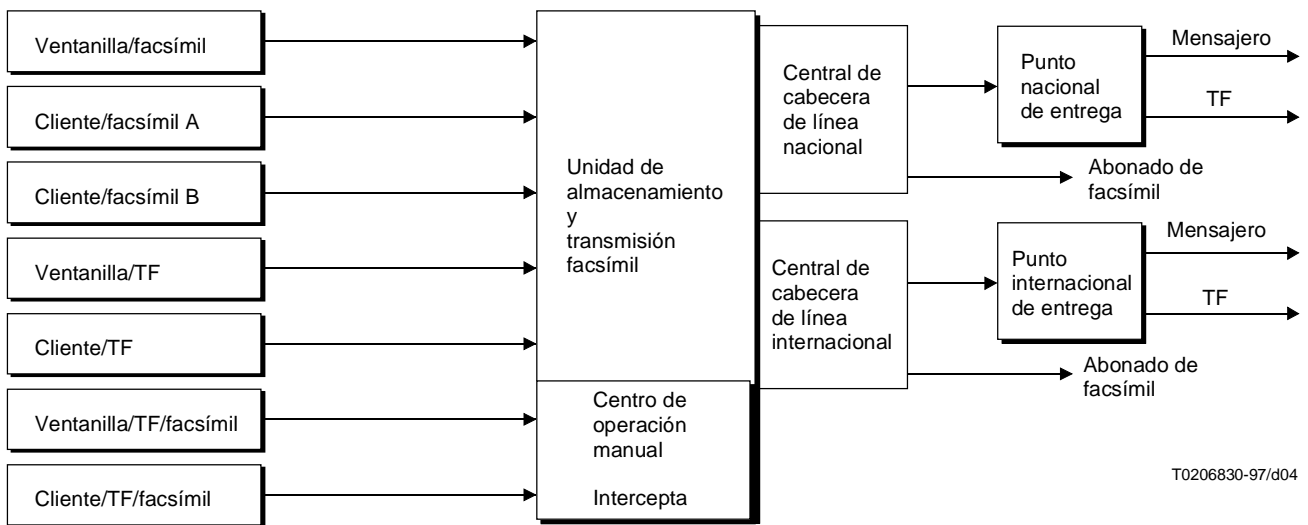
Ventanilla/facsímil

Cliente/facsímil A

Cliente/facsímil B

Ventanilla/TF

Cliente/TF

Ventanilla/TF/facsímil

Cliente/TF/facsímil

Unidad de almacenamiento y transmisión facsímil

Centro de operación manual

Intercepta

Central de cabecera de línea nacional

Central de cabecera de línea internacional

Punto nacional de entrega

Punto internacional de entrega

Mensajero

TF

Abonado de facsímil

Mensajero

TF

Abonado de facsímil

T0206830-97/d04